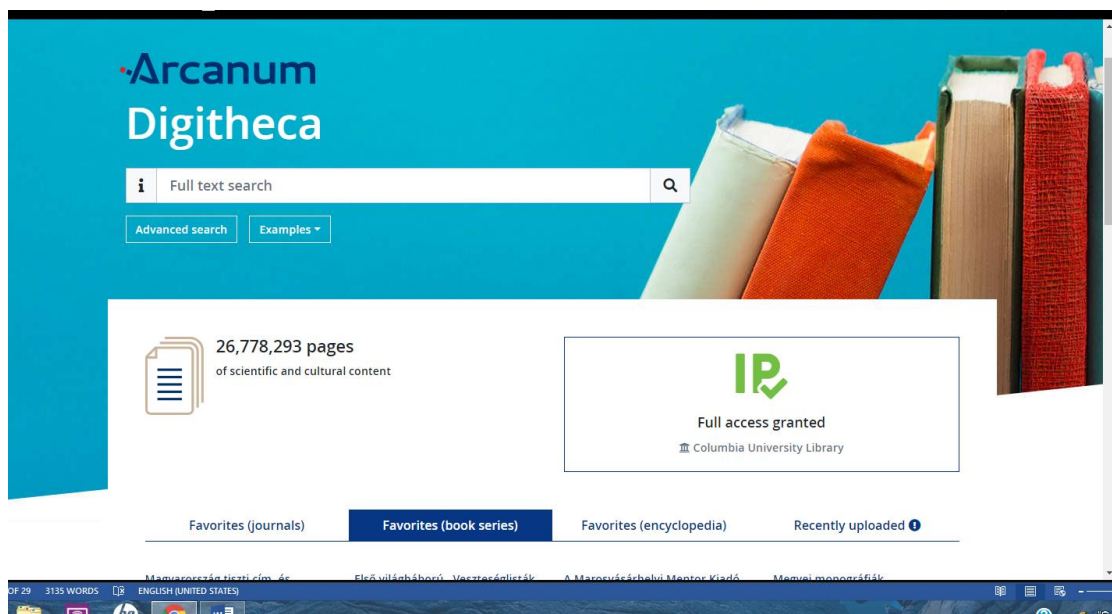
Arcanum
Digitheca

Full text search

Advanced search
Examples

26,778,293 pages
of scientific and cultural content

Full access granted
Columbia University Library

Favorites (journals)
Favorites (book series)
Favorites (encyclopedia)
Recently uploaded

Magyarország tiszti cím- és
Első világháború - Veszteséglisták
A Marosvásárhelyi Mentor Kiadó
Megyei monográfiák

OF 29 3135 WORDS ENGLISH (UNITED STATES)